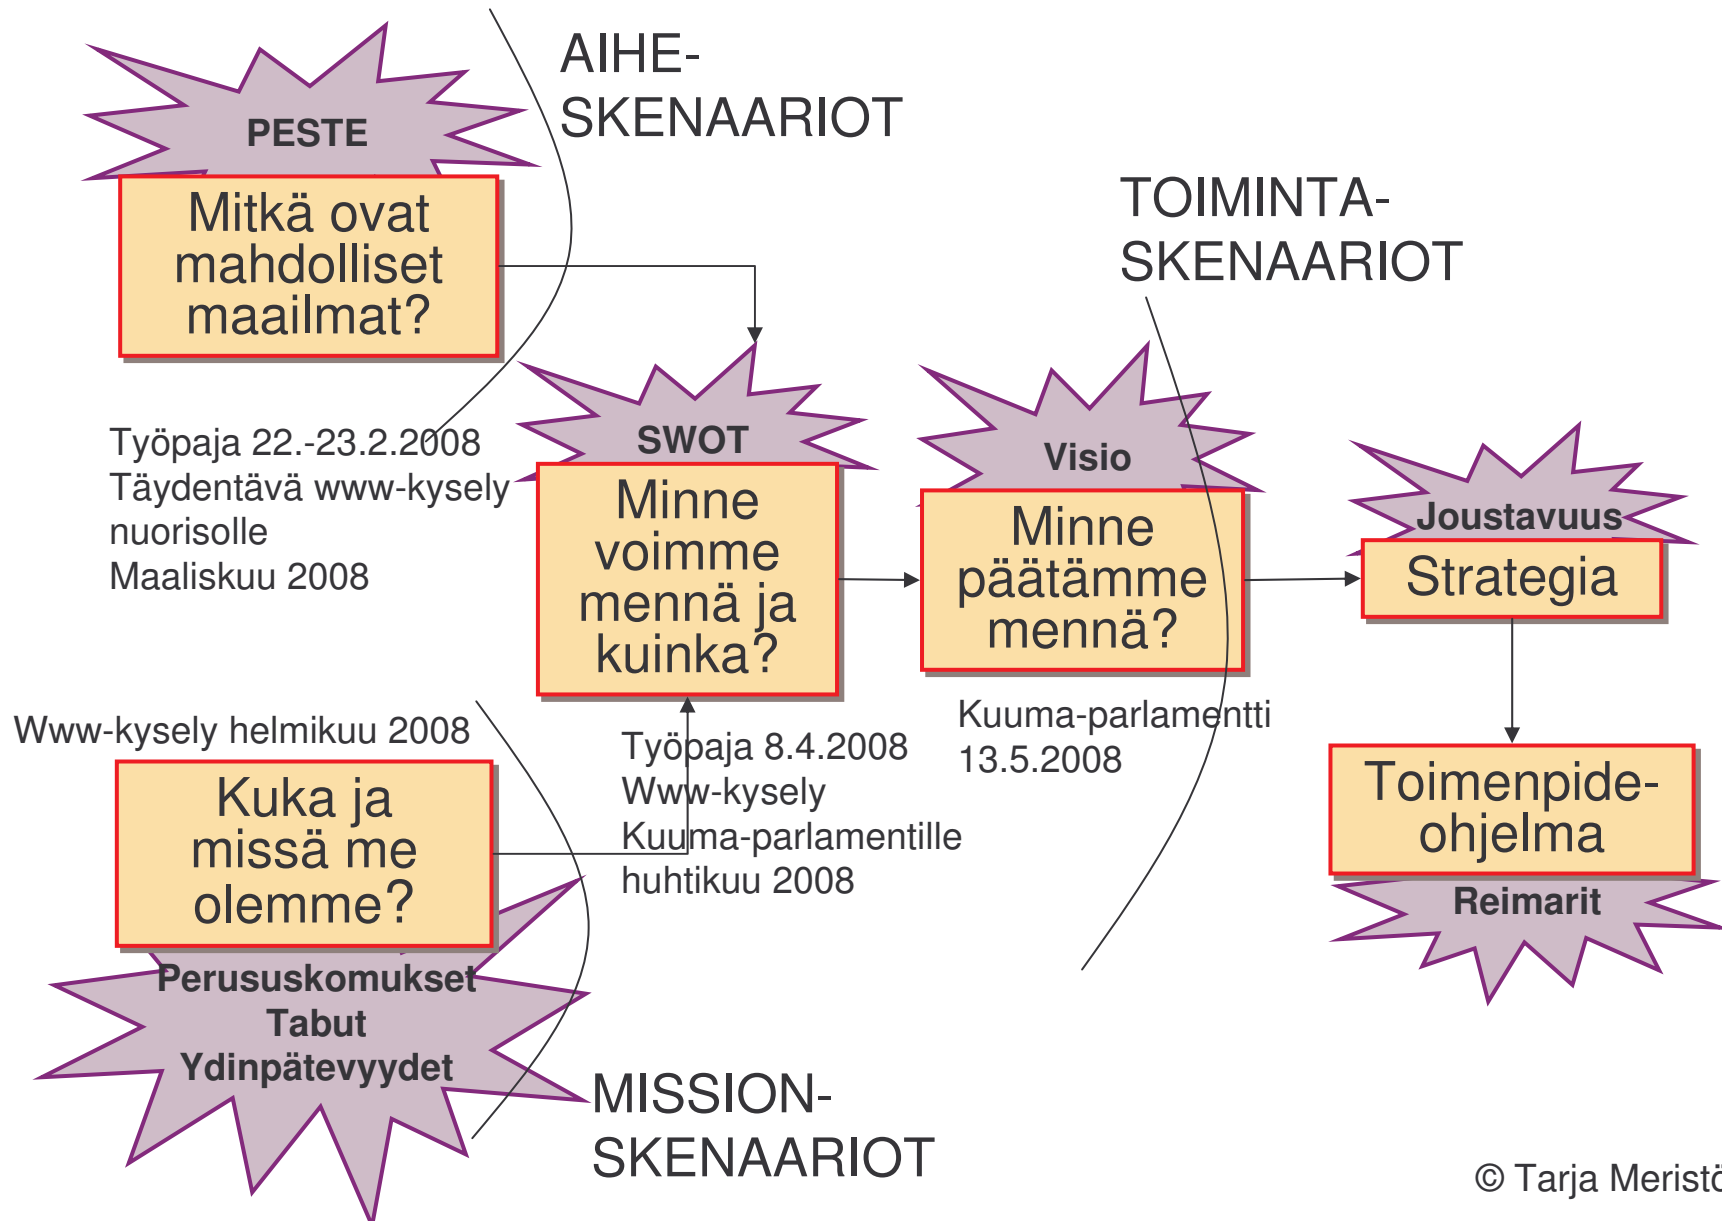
PESTE

Mitkä ovat mahdolliset maailmat?

AIHE-
SKENAARIOT

TOIMINTA-
SKENAARIOT

Työpaja 22.-23.2.2008
Täydentävä www-kysely nuorisolle
Maaliskuu 2008

SWOT

Minne voimme mennä ja kuinka?

Visio

Minne päätämme mennä?

Joustavuus

Strategia

Www-kysely helmikuu 2008

Kuka ja missä me olemme?

Perususkomukset
Tabut
Ydinpätevyydet

Työpaja 8.4.2008
Www-kysely
Kuuma-parlamentille
huhtikuu 2008

Kuuma-parlamentti
13.5.2008

Toimenpide-ohjelma

Reimarit

MISSION-
SKENAARIOT

© Tarja Meristö